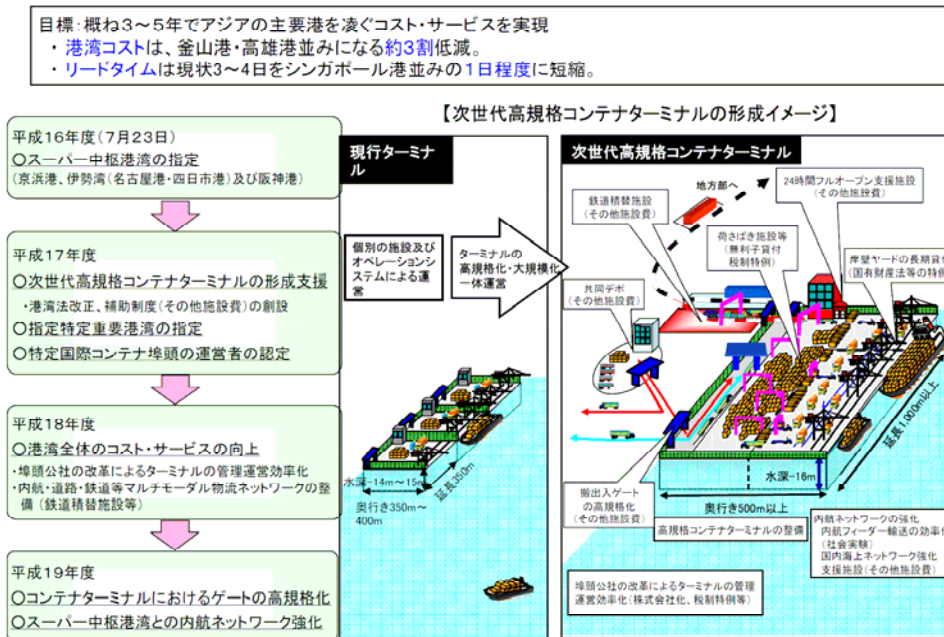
目標：概ね3～5年でアジアの主要港を凌ぐコスト・サービスを実現
・港湾コストは、釜山港・高雄港並みになる約3割低減。
・リードタイムは現状3～4日をシンガポール港並みの1日程度に短縮。

【次世代高規格コンテナターミナルの形成イメージ】

平成16年度（7月23日）
○スーパー中枢港湾の指定
（京浜港、伊勢湾（名古屋港・四日市港）及び阪神港）

平成17年度
○次世代高規格コンテナターミナルの形成支援
・港湾法改正、補助制度（その他施設費）の創設
○指定特定重要港湾の指定
○特定国際コンテナ埠頭の運営者の認定

平成18年度
○港湾全体のコスト・サービスの向上
・埠頭公社の改革によるターミナルの管理運営効率化
・内航・道路・鉄道等マルチモーダル物流ネットワークの整備（鉄道積替施設等）

平成19年度
○コンテナターミナルにおけるゲートの高規格化
○スーパー中枢港湾との内航ネットワーク強化

現行ターミナル

個別の施設及びオペレーションシステムによる運営

ターミナルの高規格化・大規模化一体運営

水深14m～15m
延長350m
奥行き350m～400m

次世代高規格コンテナターミナル

地方部へ
24時間フルオープン支援施設（その他施設費）
鉄道積替施設（その他施設費）
荷さばき施設等（無利子貸付税制特例）
岸壁ヤードの長期貸（国有財産法等の特例
共同デポ（その他施設費）
延長1,000m以上
水深-16m
奥行き500m以上
搬出入ゲートの高規格化（その他施設費）
高規格コンテナターミナルの整備
内航ネットワークの強化
内航フィーダー輸送の効率化（社会実験）
国内海上ネットワーク強化支援施設（その他施設費）
埠頭公社の改革によるターミナルの管理運営効率化（株式会社化、税制特例等）